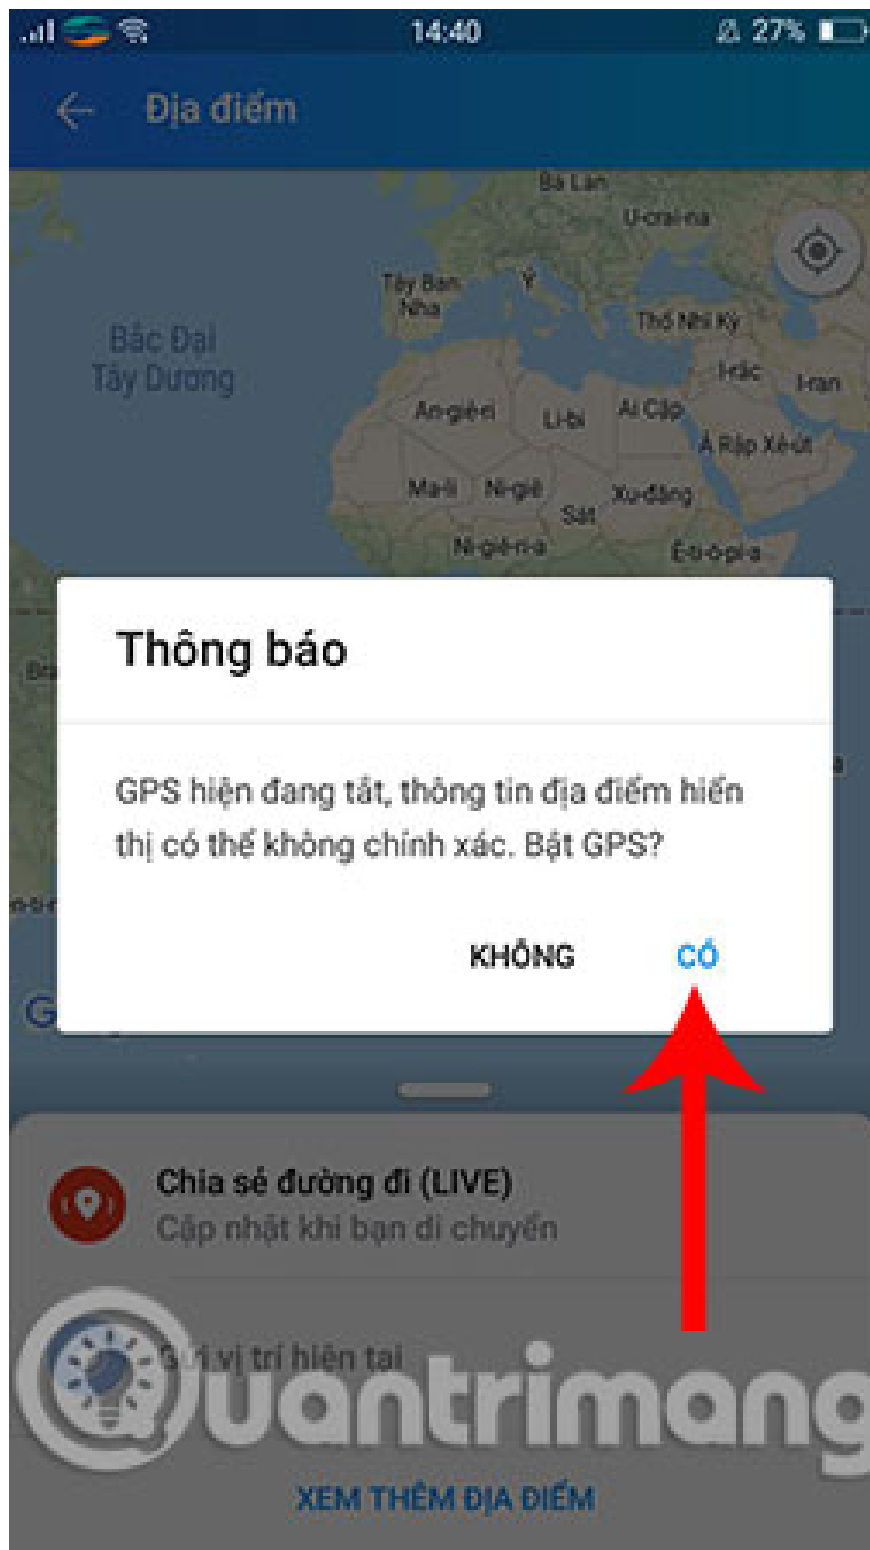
14:40 27%

Địa điểm

Ba Lan
U-crai-na
Tây Ban Nha
Ý
Thổ Nhĩ Kỳ
Bắc Đại Tây Dương
I-rắc
I-ran
An-giê-ri
Li-bi
Ai Cập
Ả Rập Xê-út
Ma-li
Ni-giê
Xu-đăng
Sát
Ni-giê-ri-a
Ê-ti-ô-pi-a

Thông báo

GPS hiện đang tắt, thông tin địa điểm hiển thị có thể không chính xác. Bật GPS?

KHÔNG
CÓ

Chia sẻ đường đi (LIVE)
Cập nhật khi bạn di chuyển

Gửi vị trí hiện tại

Quantrimang

XEM THÊM ĐỊA ĐIỂM